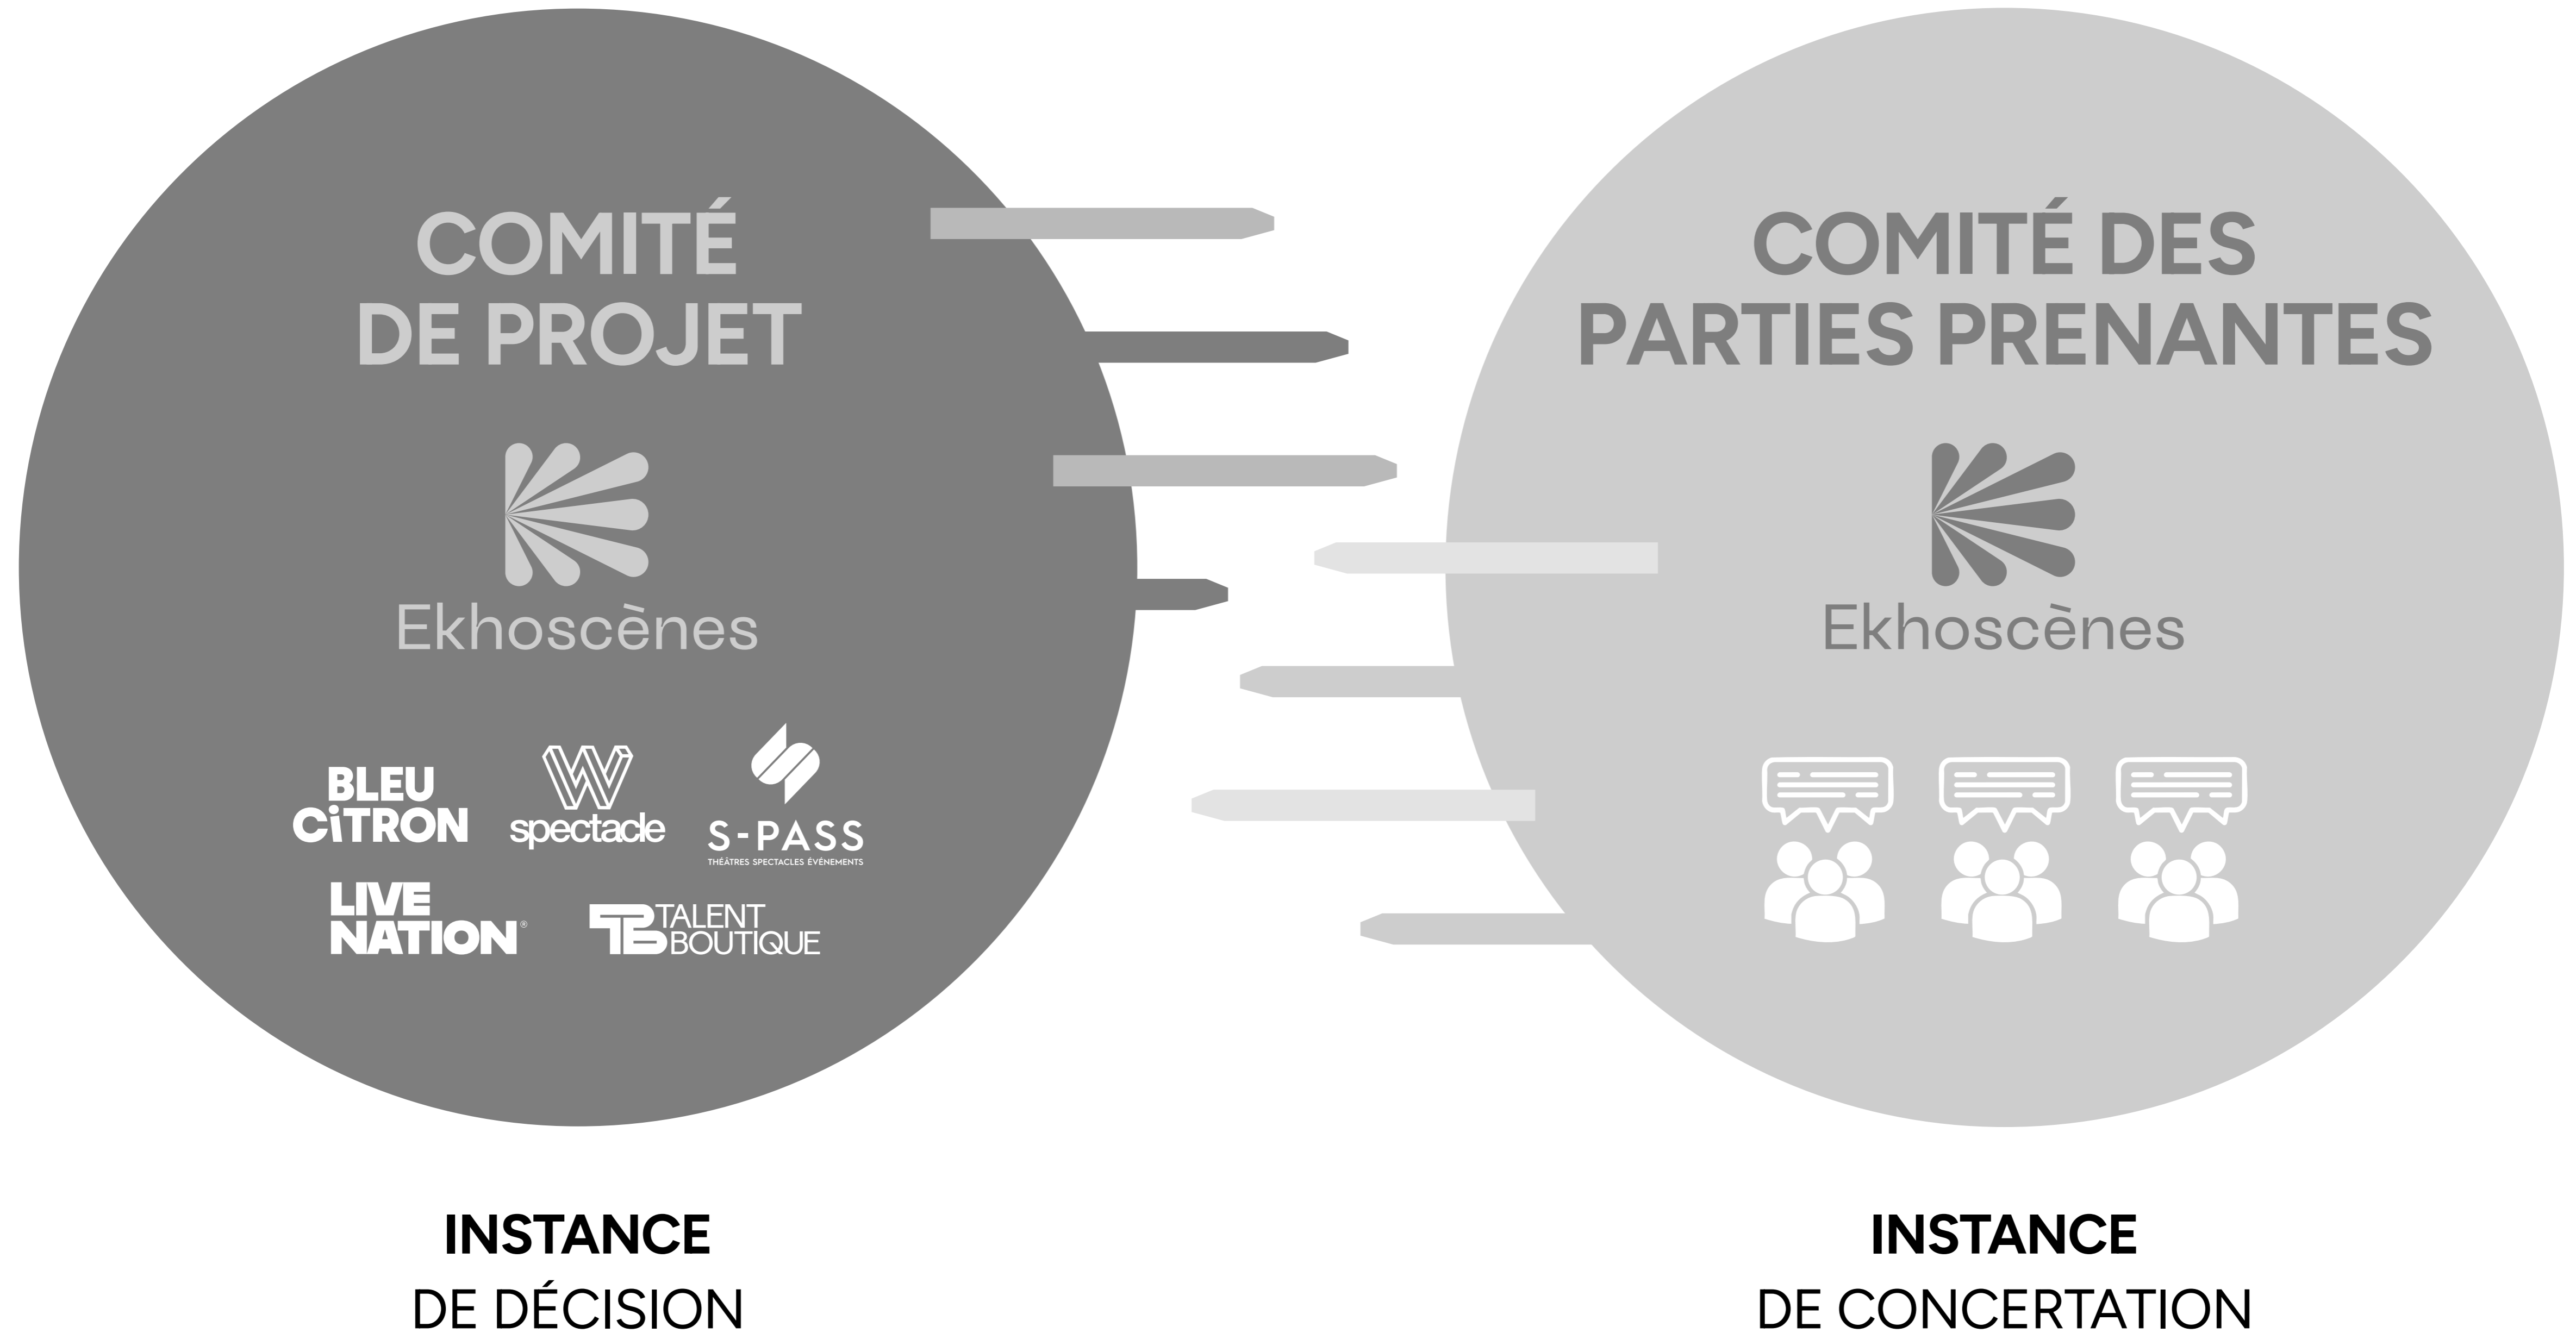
COMITÉ DE PROJET

Ekhoscènes

BLEU CITRON

W spectacle

S-PASS
THÉÂTRES SPECTACLES ÉVÉNEMENTS

LIVE NATION®

TB TALENT BOUTIQUE

INSTANCE
DE DÉCISION

COMITÉ DES PARTIES PRENANTES

Ekhoscènes

INSTANCE
DE CONCERTATION